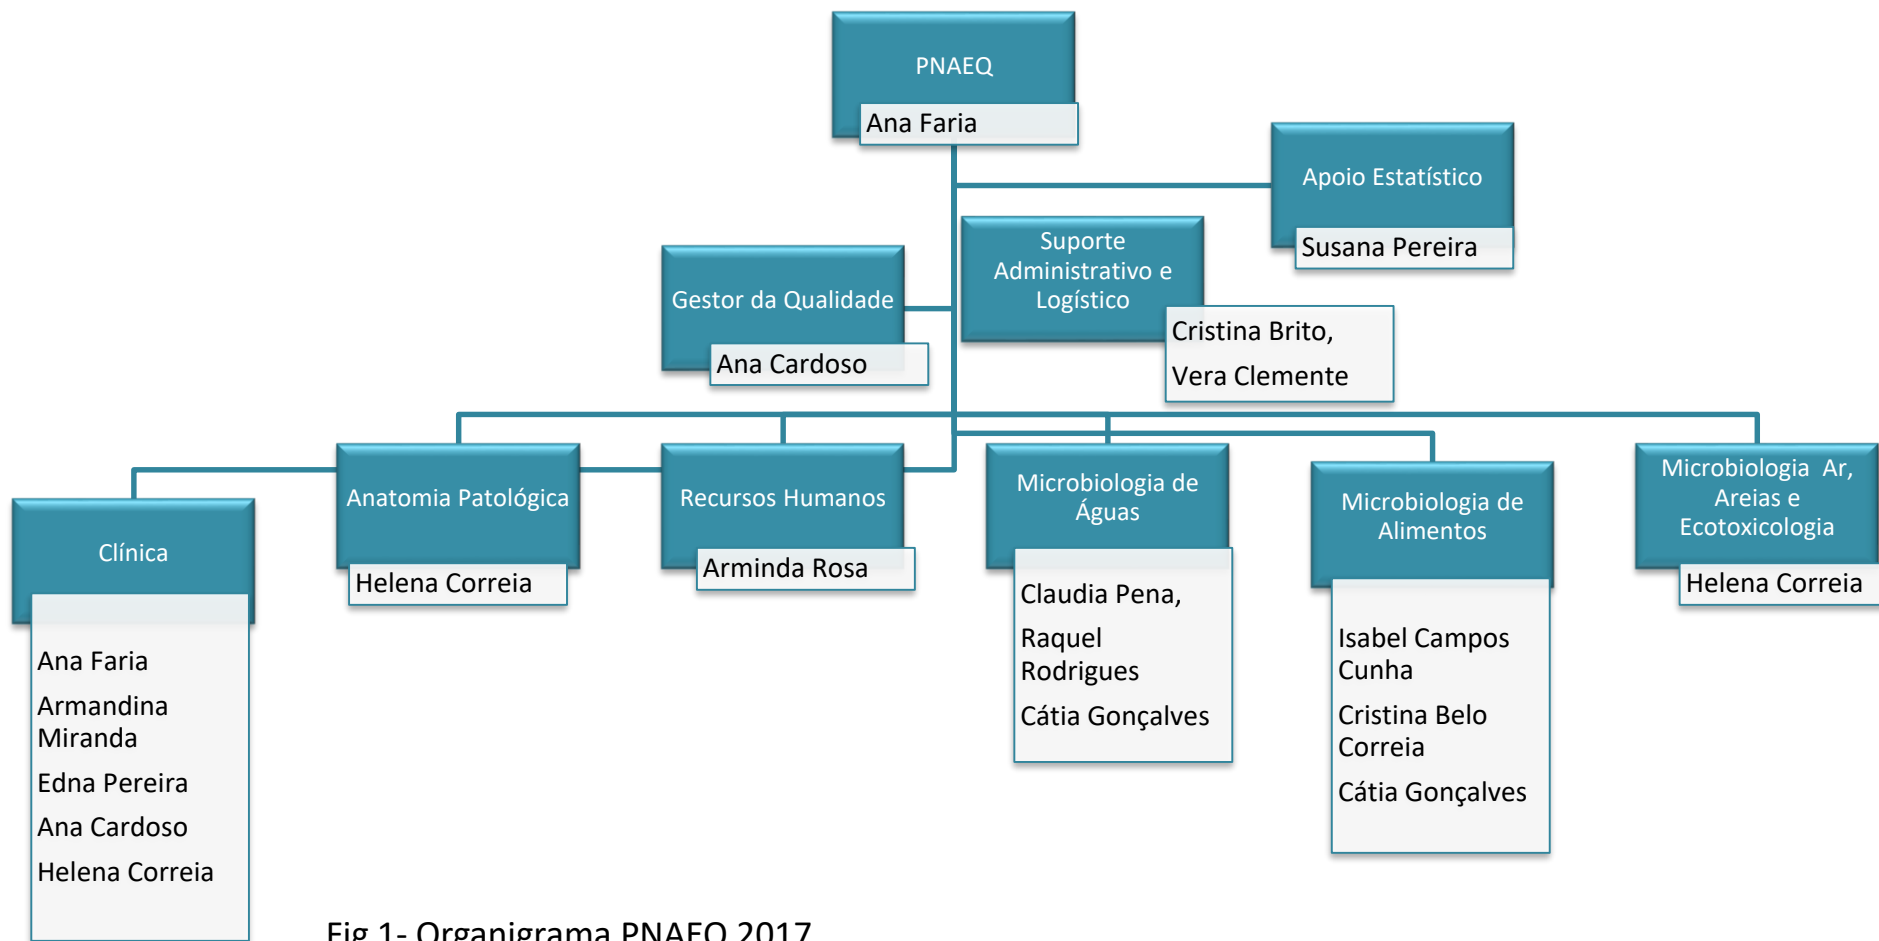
PNAEQ
Ana Faria

Apoio Estatístico
Susana Pereira

Suporte Administrativo e Logístico
Cristina Brito,
Vera Clemente

Gestor da Qualidade
Ana Cardoso

Clínica
Ana Faria
Armandina Miranda
Edna Pereira
Ana Cardoso
Helena Correia

Anatomia Patológica
Helena Correia

Recursos Humanos
Arminda Rosa

Microbiologia de Águas
Claudia Pena,
Raquel Rodrigues
Cátia Gonçalves

Microbiologia de Alimentos
Isabel Campos Cunha
Cristina Belo Correia
Cátia Gonçalves

Microbiologia Ar, Areias e Ecotoxicologia
Helena Correia

Fig 1- Organigrama PNAEQ 2017